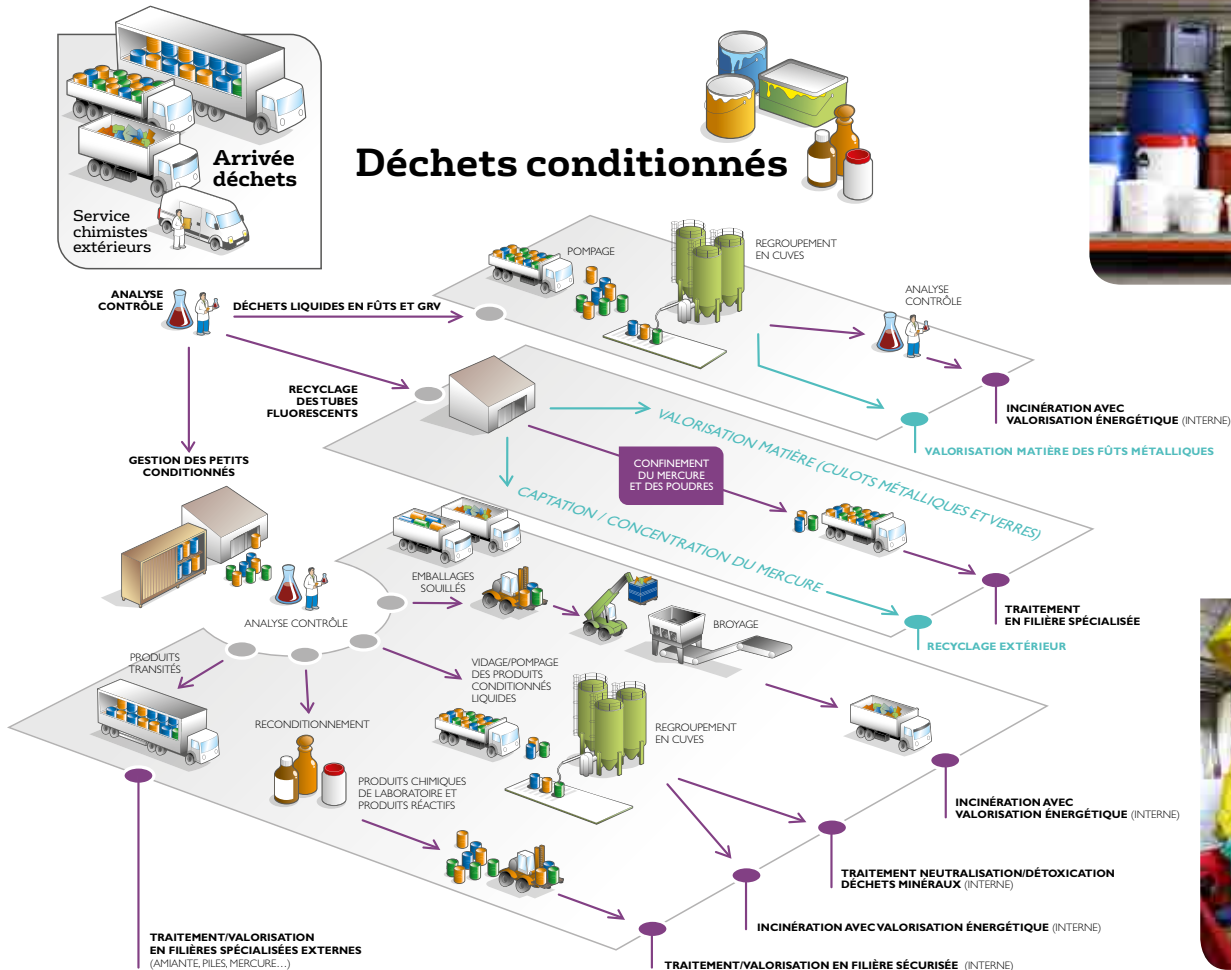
Arrivée déchets

Service chimistes extérieurs

Déchets conditionnés

ANALYSE CONTRÔLE

DÉCHETS LIQUIDES EN FÛTS ET GRV

POMPAGE

REGROUPEMENT EN CUVES

ANALYSE CONTRÔLE

INCINÉRATION AVEC VALORISATION ÉNERGÉTIQUE (INTERNE)

VALORISATION MATIÈRE DES FÛTS MÉTALLIQUES

RECYCLAGE DES TUBES FLUORESCENTS

VALORISATION MATIÈRE (CULOTS MÉTALLIQUES ET VERRES)

CONFINEMENT DU MERCURE ET DES POUDRES

CAPTATION / CONCENTRATION DU MERCURE

GESTION DES PETITS CONDITIONNÉS

TRAITEMENT EN FILIÈRE SPÉCIALISÉE

RECYCLAGE EXTÉRIEUR

EMBALLAGES SOUILLÉS

BROYAGE

ANALYSE CONTRÔLE

PRODUITS TRANSITÉS

RECONDITIONNEMENT

VIDAGE/POMPAGE DES PRODUITS CONDITIONNÉS LIQUIDES

REGROUPEMENT EN CUVES

INCINÉRATION AVEC VALORISATION ÉNERGÉTIQUE (INTERNE)

PRODUITS CHIMIQUES DE LABORATOIRE ET PRODUITS RÉACTIFS

TRAITEMENT NEUTRALISATION/DÉTOXICATION DÉCHETS MINÉRAUX (INTERNE)

INCINÉRATION AVEC VALORISATION ÉNERGÉTIQUE (INTERNE)

TRAITEMENT/VALORISATION EN FILIÈRES SPÉCIALISÉES EXTERNES (AMIANTE, PILES, MERCURE…)

TRAITEMENT/VALORISATION EN FILIÈRE SÉCURISÉE (INTERNE)